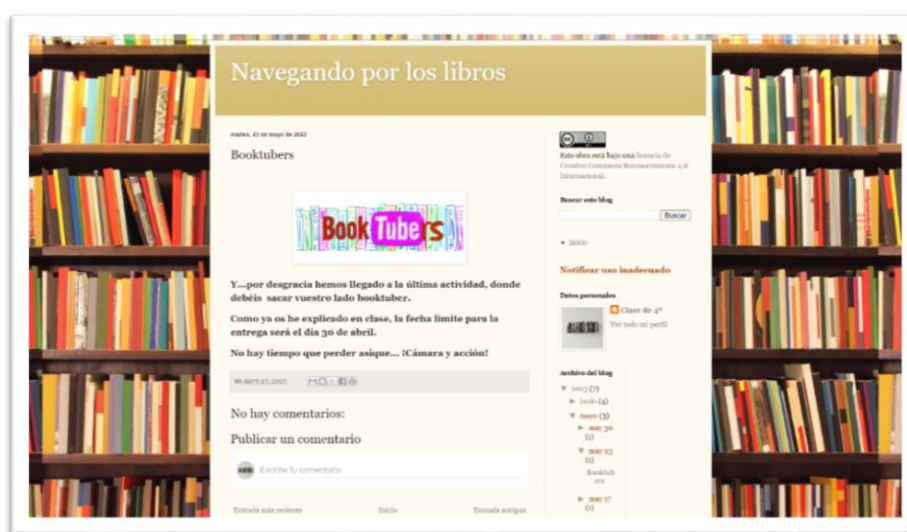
Navegando por los libros

martes, 23 de mayo de 2023

Booktubers

BookTubers

Y...por desgracia hemos llegado a la última actividad, donde debéis sacar vuestro lado booktuber.

Como ya os he explicado en clase, la fecha límite para la entrega será el día 30 de abril.

No hay tiempo que perder asique... ¡Cámara y acción!

en mayo 23, 2023

No hay comentarios:

Publicar un comentario

Escribe tu comentario

Entrada más reciente Inicio Entrada antigua

Esta obra está bajo una licencia de Creative Commons Reconocimiento 4.0 Internacional.

Buscar este blog

Buscar

• Inicio

Notificar uso inadecuado

Datos personales

Clase de 4º

Ver todo mi perfil

Archivo del blog

▼ 2023 (7)

► junio (4)

▼ mayo (3)

► may 30 (1)

▼ may 23 (1)

Booktubers

► may 17 (1)